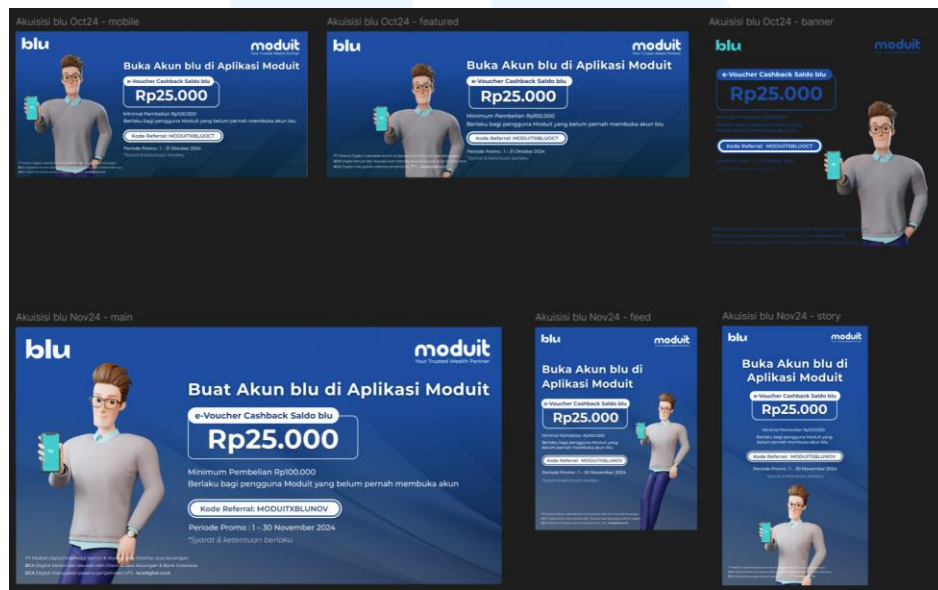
Akuisisi blu Oct24 - mobile

blu

moduit

Buka Akun blu di Aplikasi Moduit

e-Voucher Cashback Saldo blu

Rp25.000

Minimal Pembelian Rp100.000
Berlaku bagi pengguna Moduit yang belum pernah membuka akun blu

Kode Referral: MODUITXBLUOCT

Periode Promo : 1 - 31 Oktober 2024

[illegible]

Akuisisi blu Oct24 - featured

blu

moduit

Buka Akun blu di Aplikasi Moduit

e-Voucher Cashback Saldo blu

Rp25.000

Minimum Pembelian Rp100.000
Berlaku bagi pengguna Moduit yang belum pernah membuka akun blu

Kode Referral: MODUITXBLUOCT

Periode Promo : 1 - 31 Oktober 2024
*Syarat & ketentuan berlaku

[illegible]

Akuisisi blu Oct24 - banner

blu

moduit

e-Voucher Cashback Saldo blu

Rp25.000

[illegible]

Kode Referral: MODUITXBLUOCT

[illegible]

Akuisisi blu Nov24 - main

blu

moduit
Your Trusted Wealth Partner

Buat Akun blu di Aplikasi Moduit

e-Voucher Cashback Saldo blu

Rp25.000

Minimum Pembelian Rp100.000
Berlaku bagi pengguna Moduit yang belum pernah membuka akun

Kode Referral: MODUITXBLUNOV

Periode Promo : 1 - 30 November 2024
*Syarat & ketentuan berlaku

PT Moduit Digital Indonesia berizin & diawasi oleh Otoritas Jasa Keuangan
BCA Digital berizin dan diawasi oleh Otoritas Jasa Keuangan & Bank Indonesia
BCA Digital merupakan peserta penjaminan LPS - bcadigital.co.id

Akuisisi blu Nov24 - feed

blu

moduit

Buka Akun blu di Aplikasi Moduit

e-Voucher Cashback Saldo blu

Rp25.000

Minimal Pembelian Rp100.000
Berlaku bagi pengguna Moduit yang belum pernah membuka akun blu

Kode Referral: MODUITXBLUNOV

Periode Promo : 1 - 30 November 2024
*Syarat & ketentuan berlaku

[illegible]

Akuisisi blu Nov24 - story

blu

moduit

Buka Akun blu di Aplikasi Moduit

e-Voucher Cashback Saldo blu

Rp25.000

Minimal Pembelian Rp100.000
Berlaku bagi pengguna Moduit yang belum pernah membuka akun blu

Kode Referral: MODUITXBLUNOV

Periode Promo : 1 - 30 November 2024
*Syarat & ketentuan berlaku

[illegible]